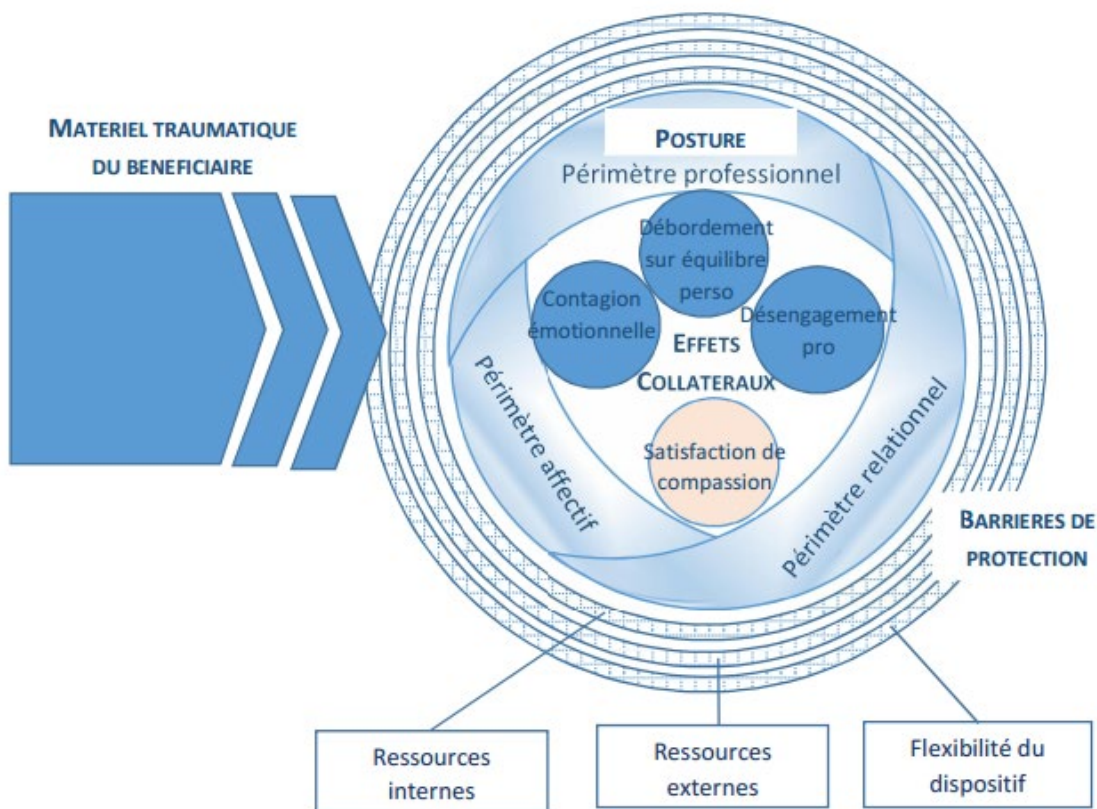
MATERIEL TRAUMATIQUE DU BENEFICIAIRE

POSTURE
Périmètre professionnel

Débordement sur équilibre perso

Contagion émotionnelle

Désengagement pro

EFFETS COLLATERAUX

Satisfaction de compassion

Périmètre affectif

Périmètre relationnel

BARRIERES DE PROTECTION

Ressources internes

Ressources externes

Flexibilité du dispositif